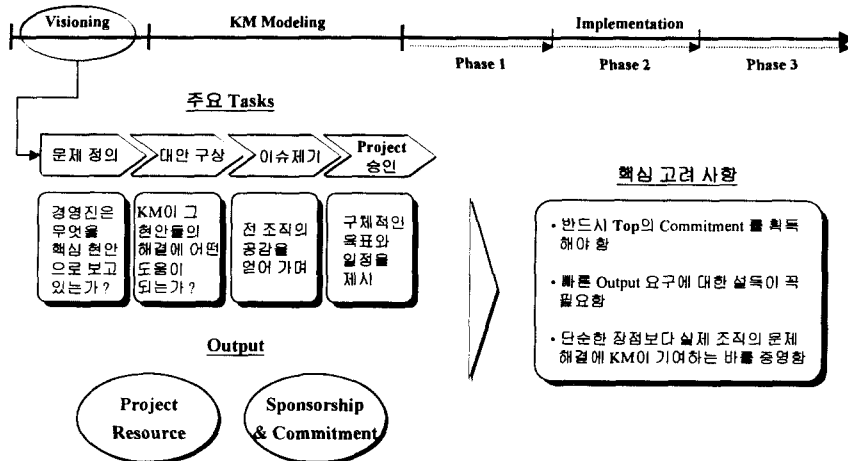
Visioning

KM Modeling

Implementation

Phase 1

Phase 2

Phase 3

주요 Tasks

문제 정의

대안 구상

이슈제기

Project 승인

경영진은 무엇을 핵심 현안으로 보고 있는가?

KM이 그 현안들의 해결에 어떤 도움이 되는가?

전 조직의 공감을 얻어 가며

구체적인 목표와 일정을 제시

Output

Project Resource

Sponsorship & Commitment

핵심 고려 사항

• 반드시 Top의 Commitment 를 획득 해야 함

• 빠른 Output 요구에 대한 설득이 꼭 필요함

• 단순한 장점보다 실제 조직의 문제 해결에 KM이 기여하는 바를 증명함